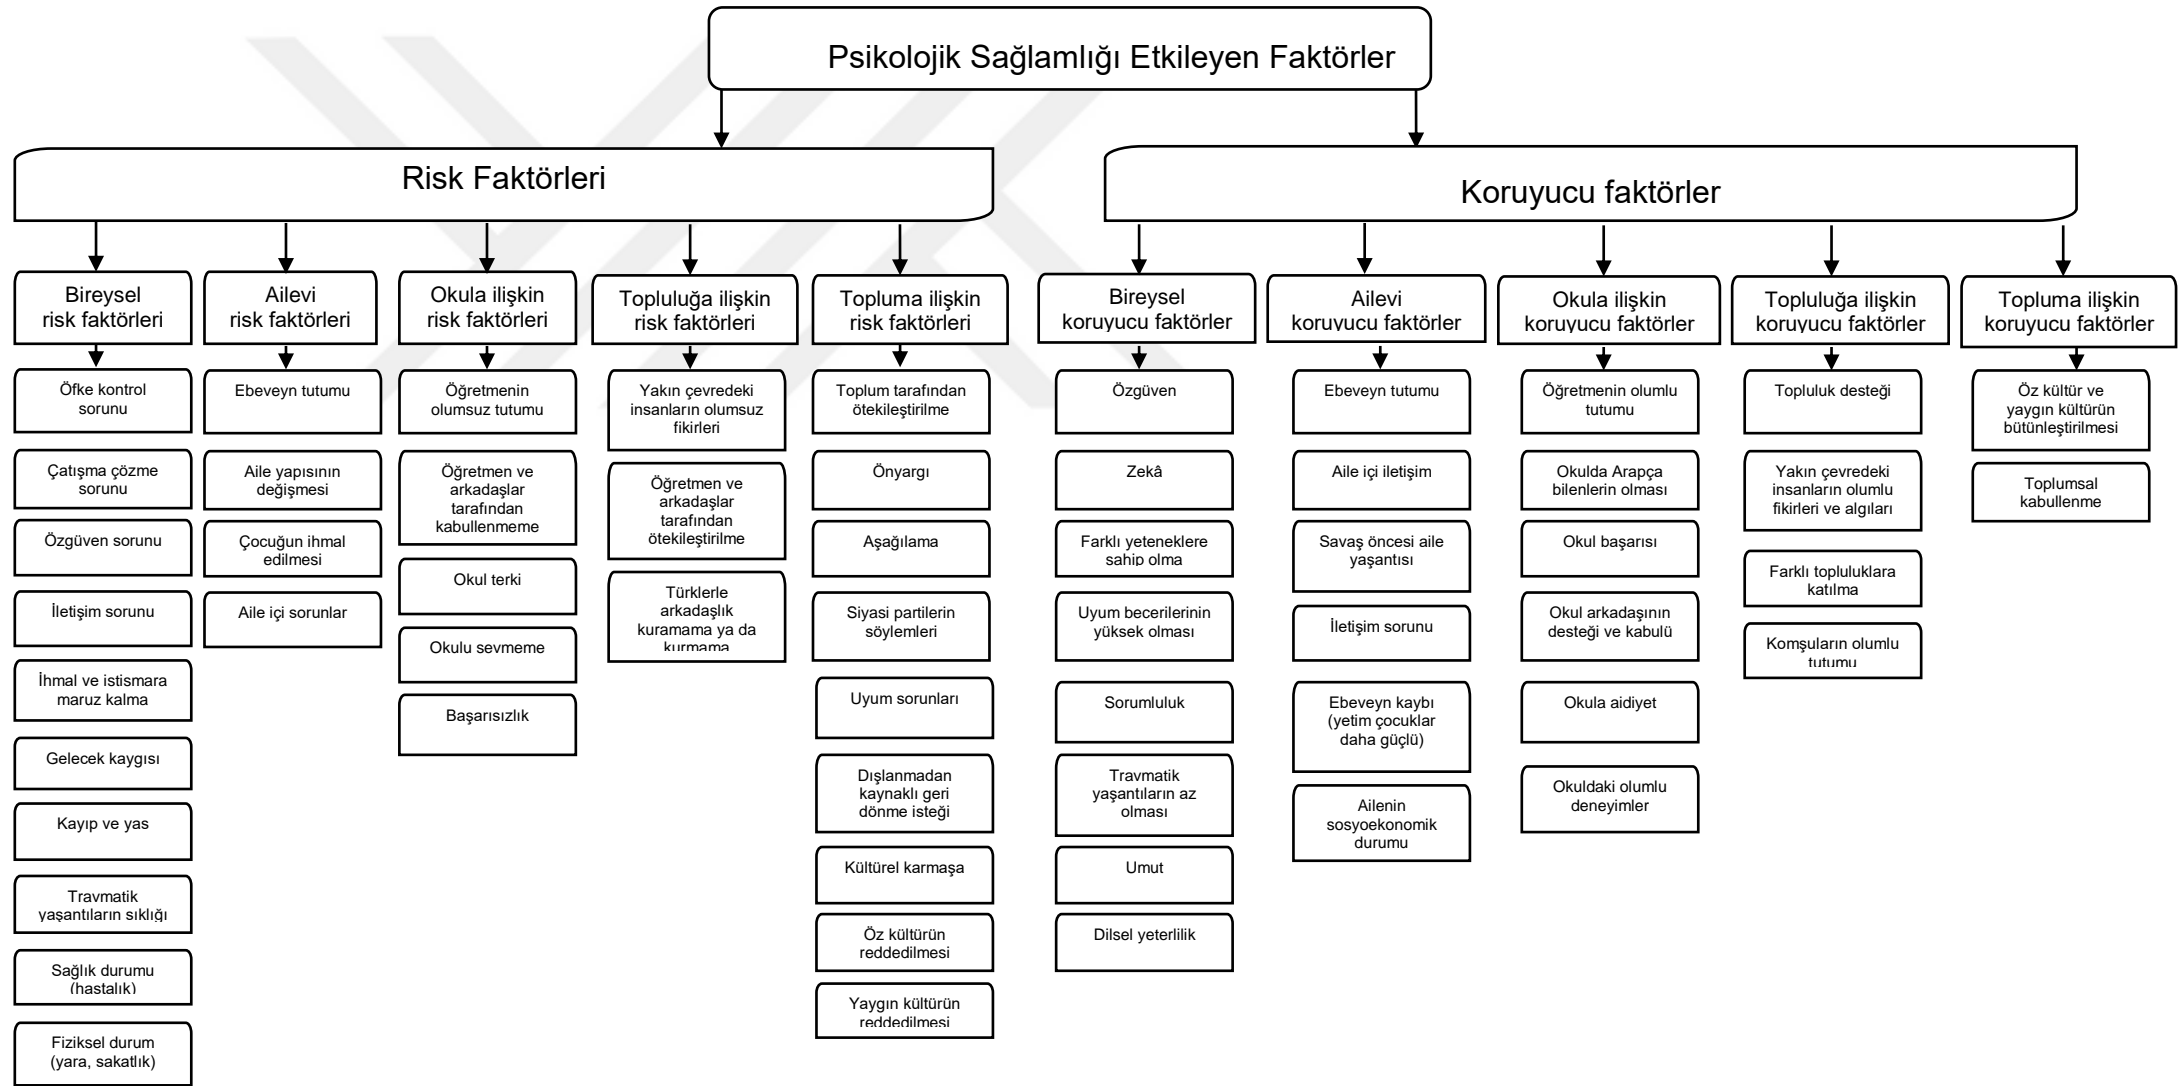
Psikolojik Sağlamlığı Etkileyen Faktörler

Risk Faktörleri

Koruyucu faktörler

Bireysel risk faktörleri

Öfke kontrol sorunu

Çatışma çözme sorunu

Özgüven sorunu

İletişim sorunu

İhmal ve istismara maruz kalma

Gelecek kaygısı

Kayıp ve yas

Travmatik yaşantıların sıklığı

Sağlık durumu (hastalık)

Fiziksel durum (yara, sakatlık)

Ailevi risk faktörleri

Ebeveyn tutumu

Aile yapısının değişmesi

Çocuğun ihmal edilmesi

Aile içi sorunlar

Okula ilişkin risk faktörleri

Öğretmenin olumsuz tutumu

Öğretmen ve arkadaşlar tarafından kabullenmeme

Okul terki

Okulu sevmeme

Başarısızlık

Topluluğa ilişkin risk faktörleri

Yakın çevredeki insanların olumsuz fikirleri

Öğretmen ve arkadaşlar tarafından ötekileştirilme

Türklerle arkadaşlık kuramama ya da kurmama

Topluma ilişkin risk faktörleri

Toplum tarafından ötekileştirilme

Önyargı

Aşağılama

Siyasi partilerin söylemleri

Uyum sorunları

Dışlanmadan kaynaklı geri dönme isteği

Kültürel karmaşa

Öz kültürün reddedilmesi

Yaygın kültürün reddedilmesi

Bireysel koruyucu faktörler

Özgüven

Zekâ

Farklı yeteneklere sahip olma

Uyum becerilerinin yüksek olması

Sorumluluk

Travmatik yaşantıların az olması

Umut

Dilsel yeterlilik

Ailevi koruyucu faktörler

Ebeveyn tutumu

Aile içi iletişim

Savaş öncesi aile yaşantısı

İletişim sorunu

Ebeveyn kaybı (yetim çocuklar daha güçlü)

Ailenin sosyoekonomik durumu

Okula ilişkin koruyucu faktörler

Öğretmenin olumlu tutumu

Okulda Arapça bilenlerin olması

Okul başarısı

Okul arkadaşının desteği ve kabulü

Okula aidiyet

Okuldaki olumlu deneyimler

Topluluğa ilişkin koruyucu faktörler

Topluluk desteği

Yakın çevredeki insanların olumlu fikirleri ve algıları

Farklı topluluklara katılma

Komşuların olumlu tutumu

Topluma ilişkin koruyucu faktörler

Öz kültür ve yaygın kültürün bütünleştirilmesi

Toplumsal kabullenme